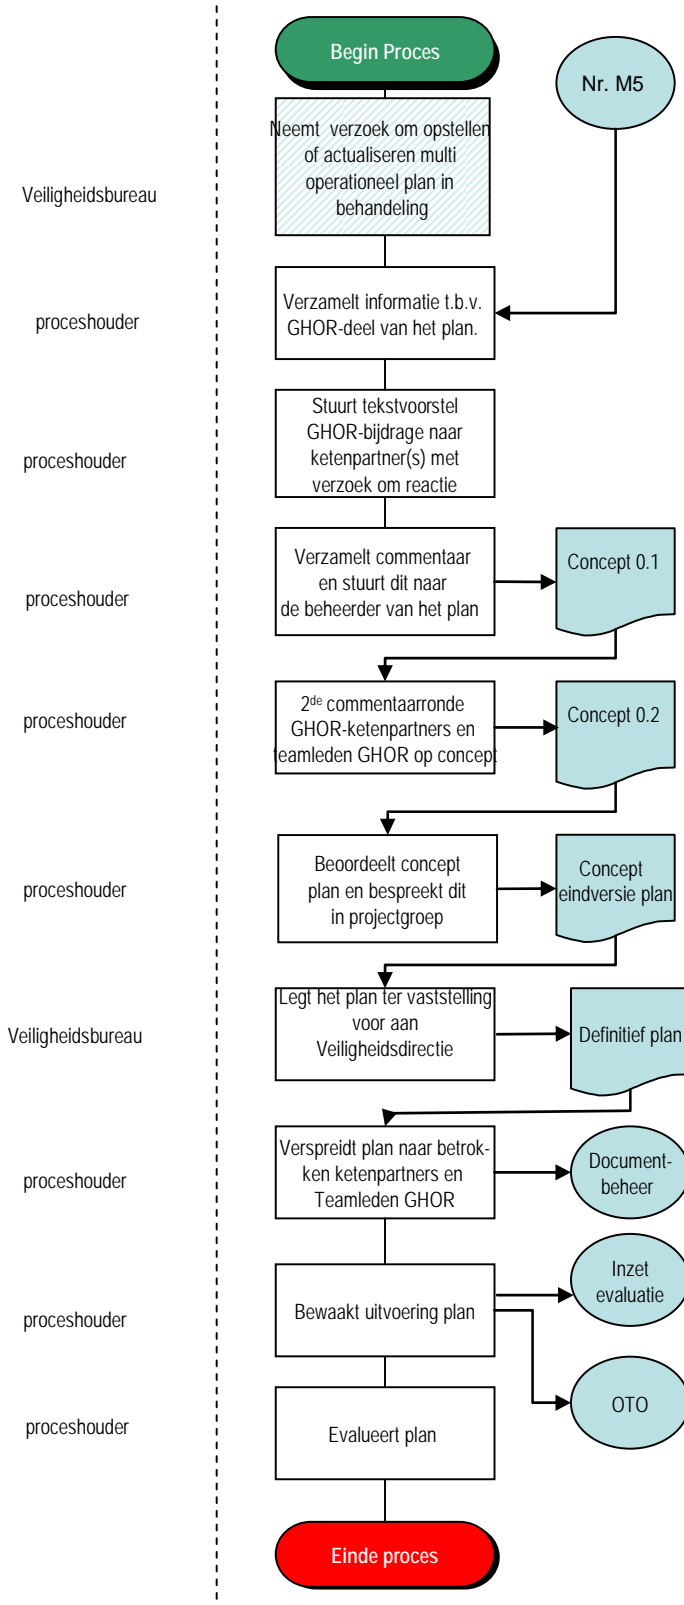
Begin Proces

Nr. M5

Veiligheidsbureau

Neemt verzoek om opstellen of actualiseren multi operationeel plan in behandeling

proceshouder

Verzamelt informatie t.b.v. GHOR-deel van het plan.

proceshouder

Stuurt tekstvoorstel GHOR-bijdrage naar ketenpartner(s) met verzoek om reactie

proceshouder

Verzamelt commentaar en stuurt dit naar de beheerder van het plan

Concept 0.1

proceshouder

2$^{de}$ commentaarronde GHOR-ketenpartners en teamleden GHOR op concept

Concept 0.2

proceshouder

Beoordeelt concept plan en bespreekt dit in projectgroep

Concept eindversie plan

Veiligheidsbureau

Legt het plan ter vaststelling voor aan Veiligheidsdirectie

Definitief plan

proceshouder

Verspreidt plan naar betrokken ketenpartners en Teamleden GHOR

Documentbeheer

proceshouder

Bewaakt uitvoering plan

Inzet evaluatie

OTO

proceshouder

Evalueert plan

Einde proces